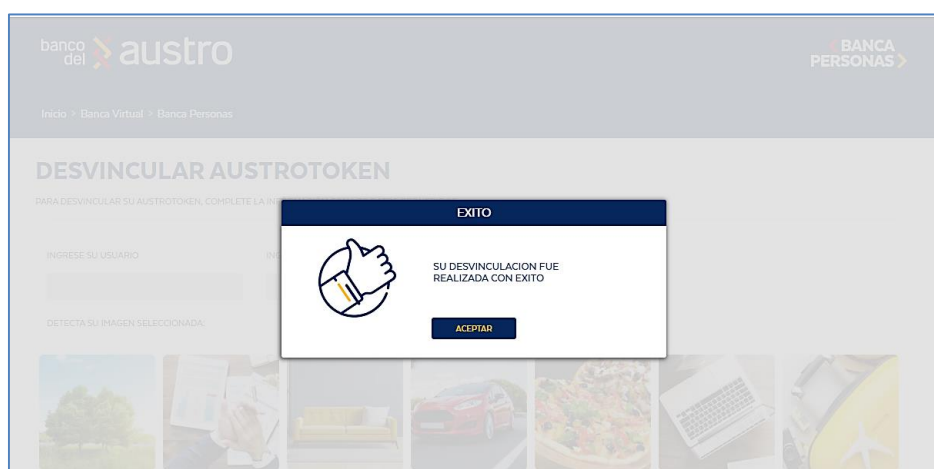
banco del austro

BANCA PERSONAS

Inicio > Banca Virtual > Banca Personas

DESVINCULAR AUSTROTOKEN

PARA DESVINCULAR SU AUSTROTOKEN, COMPLETE LA IN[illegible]

INGRESE SU USUARIO

IN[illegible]

DETECTA SU IMAGEN SELECCIONADA

EXITO

SU DESVINCULACION FUE REALIZADA CON EXITO

ACEPTAR